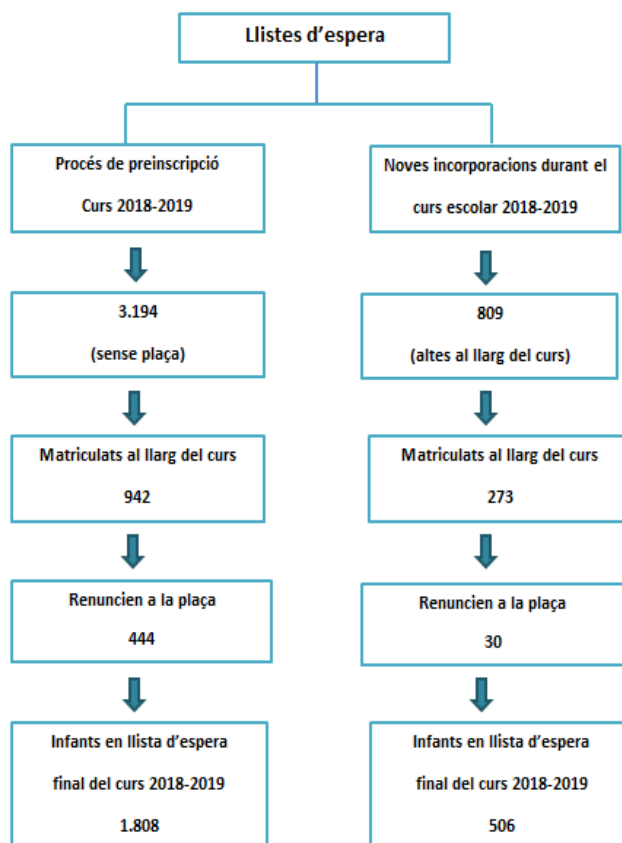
Llistes d'espera

Procés de preinscripció

Curs 2018-2019

3.194

(sense plaça)

Matriculats al llarg del curs

942

Renuncien a la plaça

444

Infants en llista d'espera

final del curs 2018-2019

1.808

Noves incorporacions durant el

curs escolar 2018-2019

809

(altes al llarg del curs)

Matriculats al llarg del curs

273

Renuncien a la plaça

30

Infants en llista d'espera

final del curs 2018-2019

506